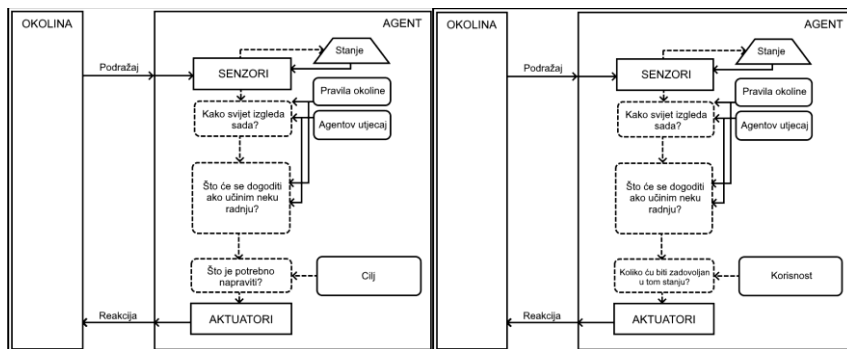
OKOLINA

AGENT

Podražaj

Stanje

SENZORI

Pravila okoline

Kako svijet izgleda sada?

Agentov utjecaj

Što će se dogoditi ako učinim neku radnju?

Što je potrebno napraviti?

Cilj

Reakcija

AKTUATORI

OKOLINA

AGENT

Podražaj

Stanje

SENZORI

Pravila okoline

Kako svijet izgleda sada?

Agentov utjecaj

Što će se dogoditi ako učinim neku radnju?

Koliko ću biti zadovoljan u tom stanju?

Korisnost

Reakcija

AKTUATORI